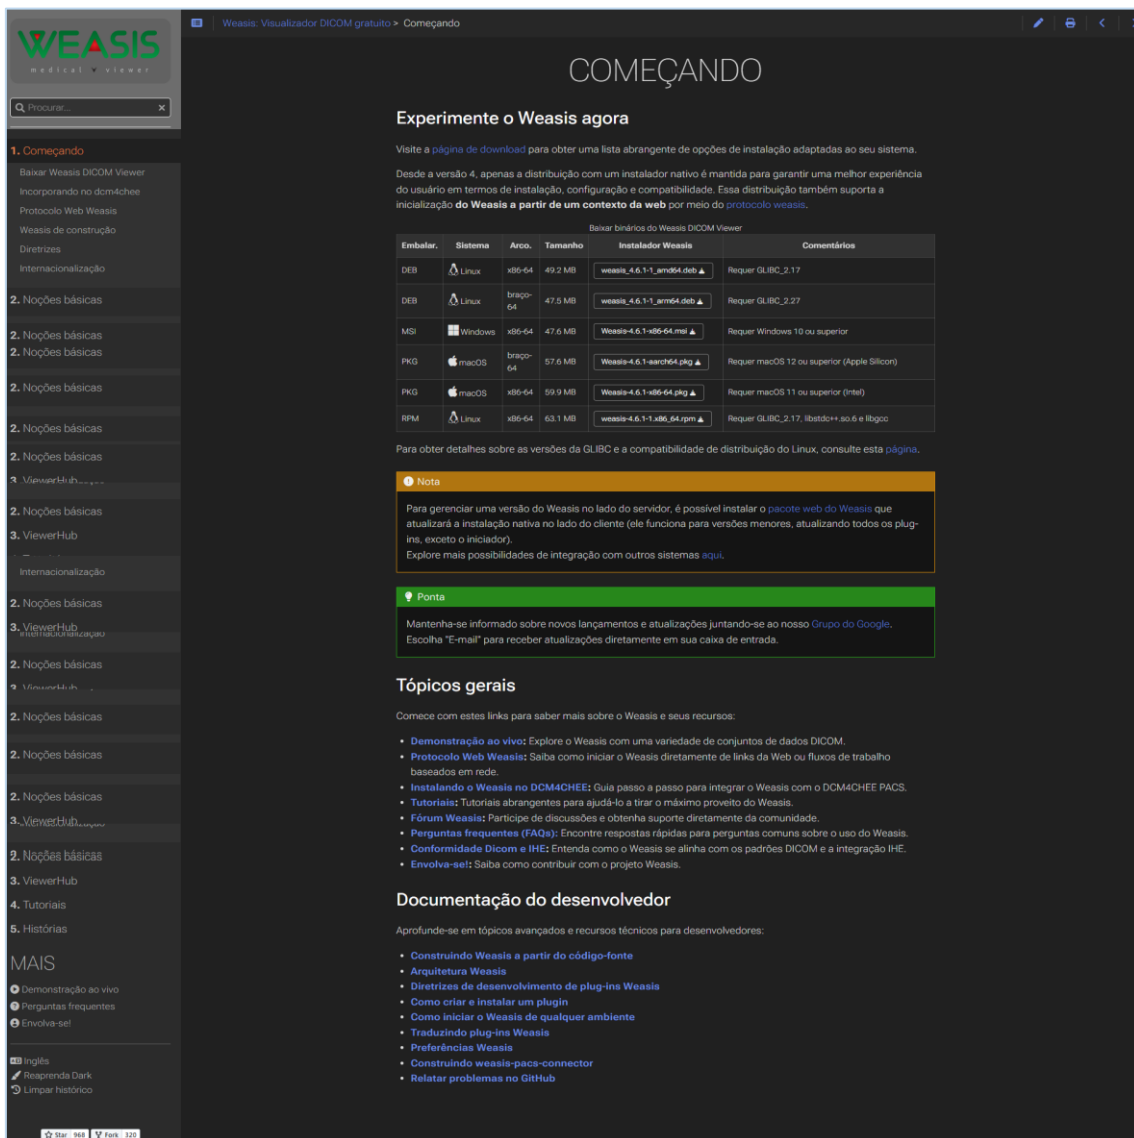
WEASIS
medical viewer

Procurar...

1. Começando
Baixar Weasis DICOM Viewer
Incorporando no dcm4chee
Protocolo Web Weasis
Weasis de construção
Diretrizes
Internacionalização
2. Noções básicas
2. Noções básicas
2. Noções básicas
2. Noções básicas
2. Noções básicas
2. Noções básicas
3. ViewerHub
2. Noções básicas
3. ViewerHub
Internacionalização
2. Noções básicas
3. ViewerHub
2. Noções básicas
2. Noções básicas
2. Noções básicas
2. Noções básicas
3. ViewerHub
2. Noções básicas
3. ViewerHub
4. Tutoriais
5. Histórias
MAIS
Demonstração ao vivo
Perguntas frequentes
Envolva-se!
Inglês
Reaprenda Dark
Limpar histórico
Star 968 Fork 320

Weasis: Visualizador DICOM gratuito > Começando

COMEÇANDO

Experimente o Weasis agora

Visite a página de download para obter uma lista abrangente de opções de instalação adaptadas ao seu sistema.

Desde a versão 4, apenas a distribuição com um instalador nativo é mantida para garantir uma melhor experiência do usuário em termos de instalação, configuração e compatibilidade. Essa distribuição também suporta a inicialização do Weasis a partir de um contexto da web por meio do protocolo weasis.

Baixar binários do Weasis DICOM Viewer

| Embalar. | Sistema | Arco. | Tamanho | Instalador Weasis | Comentários |
|---|---|---|---|---|---|
| DEB | Linux | x86-64 | 49.2 MB | weasis_4.6.1-1_amd64.deb | Requer GLIBC_2.17 |
| DEB | Linux | braço-64 | 47.5 MB | weasis_4.6.1-1_arm64.deb | Requer GLIBC_2.27 |
| MSI | Windows | x86-64 | 47.6 MB | Weasis-4.6.1-x86-64.msi | Requer Windows 10 ou superior |
| PKG | macOS | braço-64 | 57.6 MB | Weasis-4.6.1-aarch64.pkg | Requer macOS 12 ou superior (Apple Silicon) |
| PKG | macOS | x86-64 | 59.9 MB | Weasis-4.6.1-x86-64.pkg | Requer macOS 11 ou superior (Intel) |
| RPM | Linux | x86-64 | 63.1 MB | weasis-4.6.1-1.x86_64.rpm | Requer GLIBC_2.17, libstdc++.so.6 e libgcc |

Para obter detalhes sobre as versões da GLIBC e a compatibilidade de distribuição do Linux, consulte esta página.

Nota
Para gerenciar uma versão do Weasis no lado do servidor, é possível instalar o pacote web do Weasis que atualizará a instalação nativa no lado do cliente (ele funciona para versões menores, atualizando todos os plug-ins, exceto o iniciador).
Explore mais possibilidades de integração com outros sistemas aqui.

Ponta
Mantenha-se informado sobre novos lançamentos e atualizações juntando-se ao nosso Grupo do Google. Escolha "E-mail" para receber atualizações diretamente em sua caixa de entrada.

Tópicos gerais

Comece com estes links para saber mais sobre o Weasis e seus recursos:

- Demonstração ao vivo: Explore o Weasis com uma variedade de conjuntos de dados DICOM.
- Protocolo Web Weasis: Saiba como iniciar o Weasis diretamente de links da Web ou fluxos de trabalho baseados em rede.
- Instalando o Weasis no DCM4CHEE: Guia passo a passo para integrar o Weasis com o DCM4CHEE PACS.
- Tutoriais: Tutoriais abrangentes para ajudá-lo a tirar o máximo proveito do Weasis.
- Fórum Weasis: Participe de discussões e obtenha suporte diretamente da comunidade.
- Perguntas frequentes (FAQs): Encontre respostas rápidas para perguntas comuns sobre o uso do Weasis.
- Conformidade Dicom e IHE: Entenda como o Weasis se alinha com os padrões DICOM e a integração IHE.
- Envolva-se!: Saiba como contribuir com o projeto Weasis.

Documentação do desenvolvedor

Aprofunde-se em tópicos avançados e recursos técnicos para desenvolvedores:

- Construindo Weasis a partir do código-fonte
- Arquitetura Weasis
- Diretrizes de desenvolvimento de plug-ins Weasis
- Como criar e instalar um plugin
- Como iniciar o Weasis de qualquer ambiente
- Traduzindo plug-ins Weasis
- Preferências Weasis
- Construindo weasis-pacs-connector
- Relatar problemas no GitHub